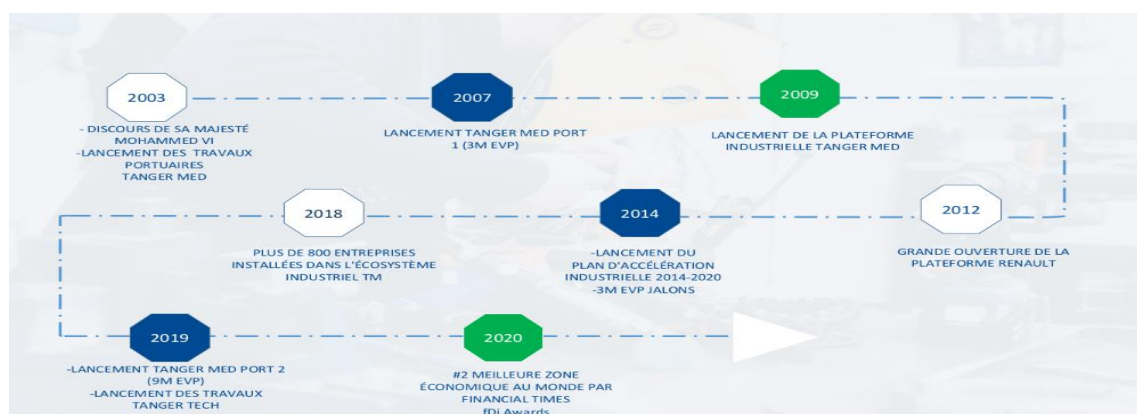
2003

- DISCOURS DE SA MAJESTÉ MOHAMMED VI
-LANCEMENT DES TRAVAUX PORTUAIRES TANGER MED

2007

LANCEMENT TANGER MED PORT 1 (3M EVP)

2009

LANCEMENT DE LA PLATEFORME INDUSTRIELLE TANGER MED

2018

PLUS DE 800 ENTREPRISES INSTALLÉES DANS L'ÉCOSYSTÈME INDUSTRIEL TM

2014

-LANCEMENT DU PLAN D'ACCÉLÉRATION INDUSTRIELLE 2014-2020
-3M EVP JALONS

2012

GRANDE OUVERTURE DE LA PLATEFORME RENAULT

2019

-LANCEMENT TANGER MED PORT 2 (9M EVP)
-LANCEMENT DES TRAVAUX TANGER TECH

2020

#2 MEILLEURE ZONE ÉCONOMIQUE AU MONDE PAR FINANCIAL TIMES
fDi Awards